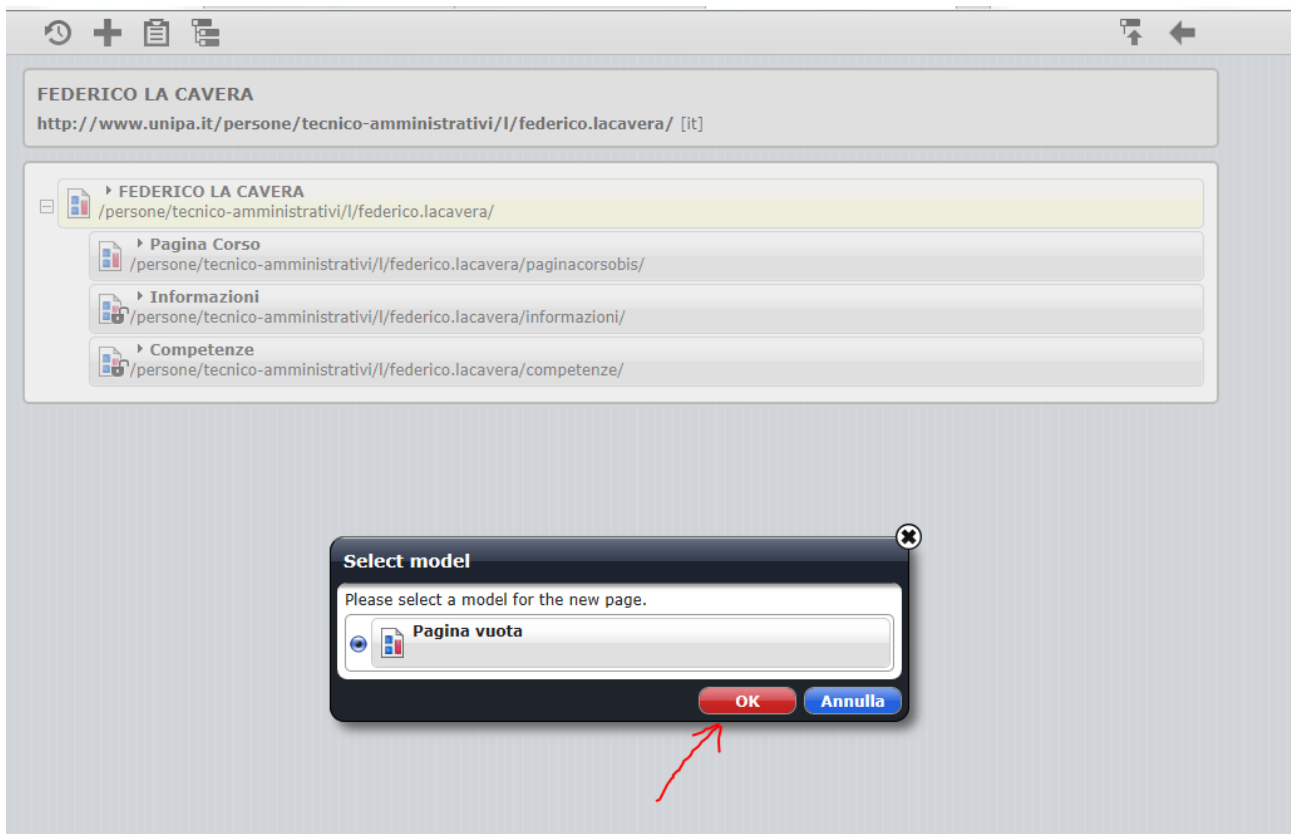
FEDERICO LA CAVERA
http://www.unipa.it/persone/tecnico-amministrativi/l/federico.lacavera/ [it]

FEDERICO LA CAVERA
/persone/tecnico-amministrativi/l/federico.lacavera/

Pagina Corso
/persone/tecnico-amministrativi/l/federico.lacavera/paginacorsobis/

Informazioni
/persone/tecnico-amministrativi/l/federico.lacavera/informazioni/

Competenze
/persone/tecnico-amministrativi/l/federico.lacavera/competenze/

Select model
Please select a model for the new page.
Pagina vuota
OK
Annulla